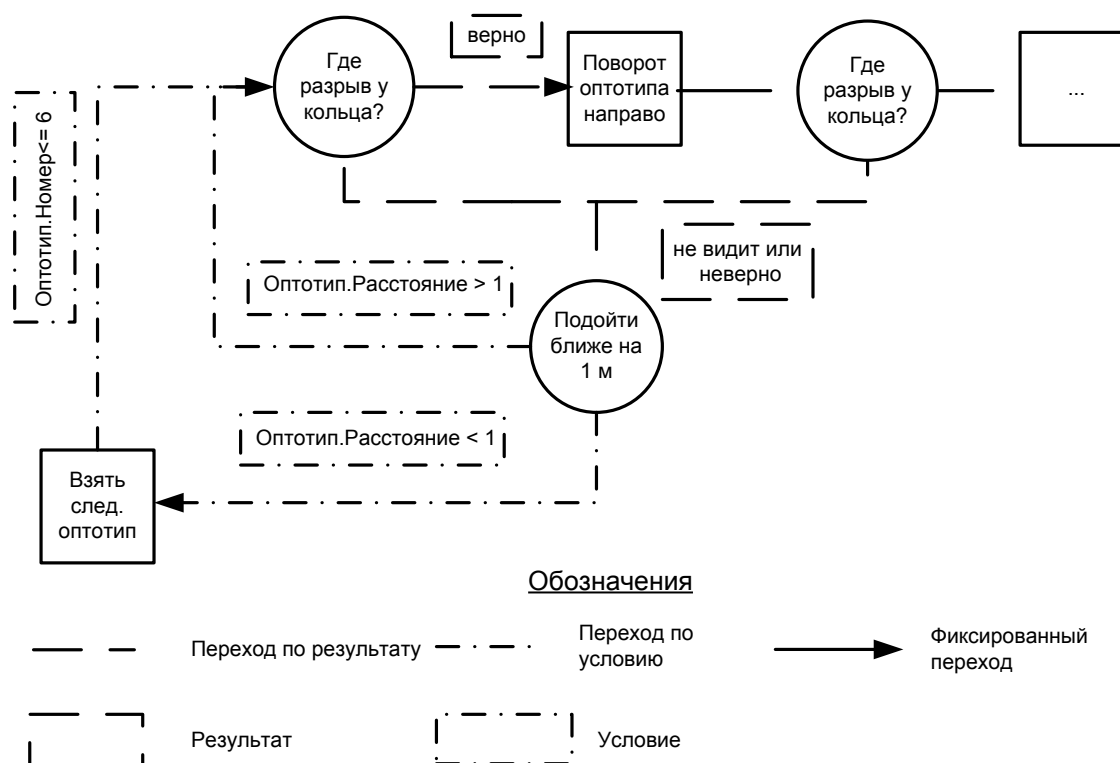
Оптотип.Номер<= 6

Где разрыв у кольца?

верно

Поворот оптотипа направо

Где разрыв у кольца?

...

не видит или неверно

Оптотип.Расстояние > 1

Подойти ближе на 1 м

Оптотип.Расстояние < 1

Взять след. оптотип

Обозначения

Переход по результату

Переход по условию

Фиксированный переход

Результат

Условие